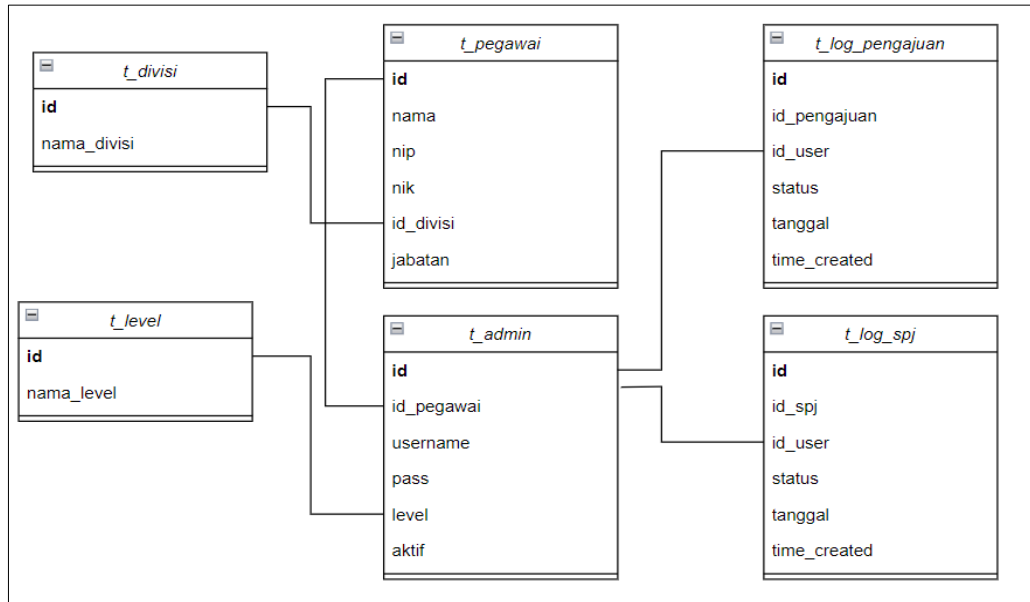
t_divisi
id
nama_divisi

t_pegawai
id
nama
nip
nik
id_divisi
jabatan

t_log_pengajuan
id
id_pengajuan
id_user
status
tanggal
time_created

t_level
id
nama_level

t_admin
id
id_pegawai
username
pass
level
aktif

t_log_spj
id
id_spj
id_user
status
tanggal
time_created